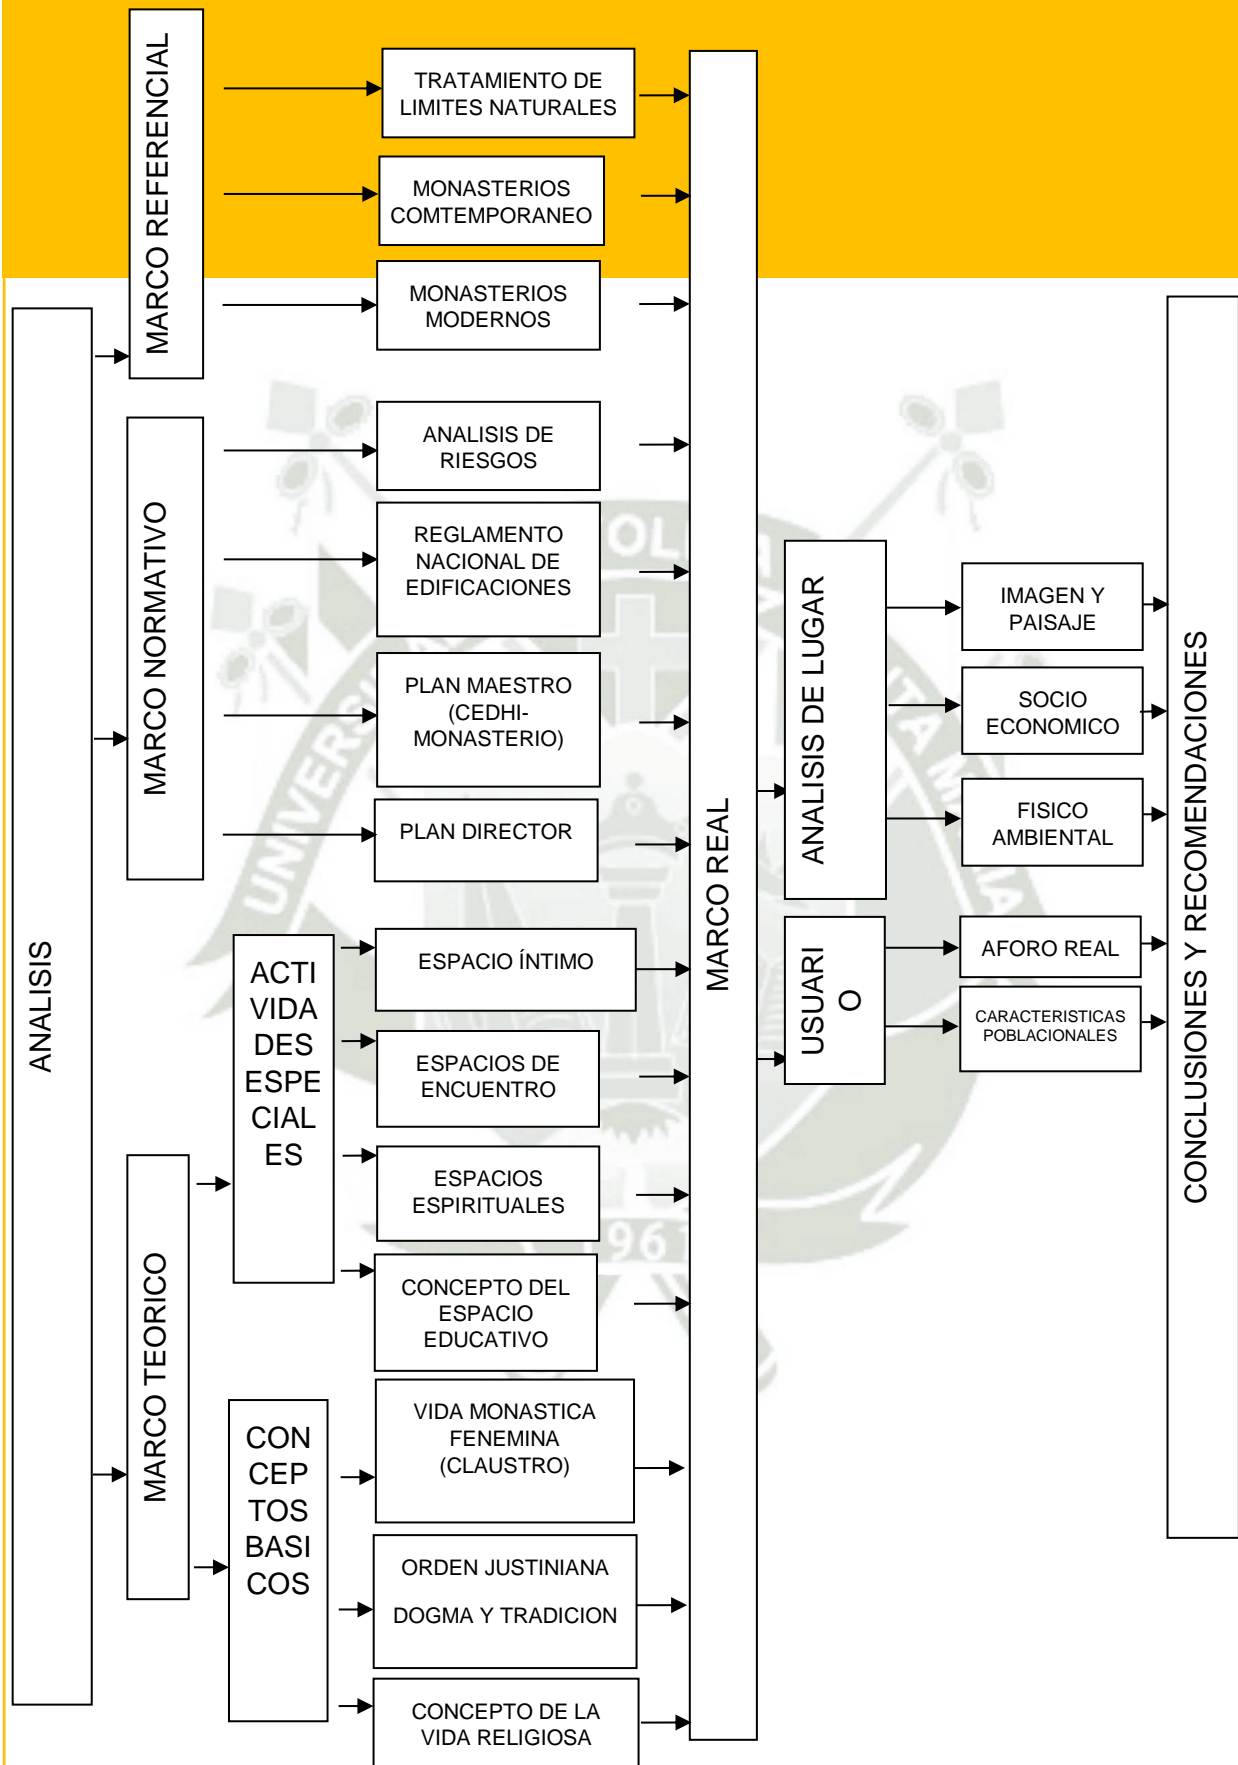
ANALISIS

MARCO REFERENCIAL

TRATAMIENTO DE LIMITES NATURALES

MONASTERIOS COMTEMPORANEO

MONASTERIOS MODERNOS

MARCO NORMATIVO

ANALISIS DE RIESGOS

REGLAMENTO NACIONAL DE EDIFICACIONES

PLAN MAESTRO (CEDHI-MONASTERIO)

PLAN DIRECTOR

MARCO TEORICO

ACTIVIDADES ESPECIALES

ESPACIO ÍNTIMO

ESPACIOS DE ENCUENTRO

ESPACIOS ESPIRITUALES

CONCEPTO DEL ESPACIO EDUCATIVO

CONCEPTOS BASICOS

VIDA MONASTICA FENEMINA (CLAUSTRO)

ORDEN JUSTINIANA

DOGMA Y TRADICION

CONCEPTO DE LA VIDA RELIGIOSA

MARCO REAL

ANALISIS DE LUGAR

IMAGEN Y PAISAJE

SOCIO ECONOMICO

FISICO AMBIENTAL

USUARIO

AFORO REAL

CARACTERISTICAS POBLACIONALES

CONCLUSIONES Y RECOMENDACIONES